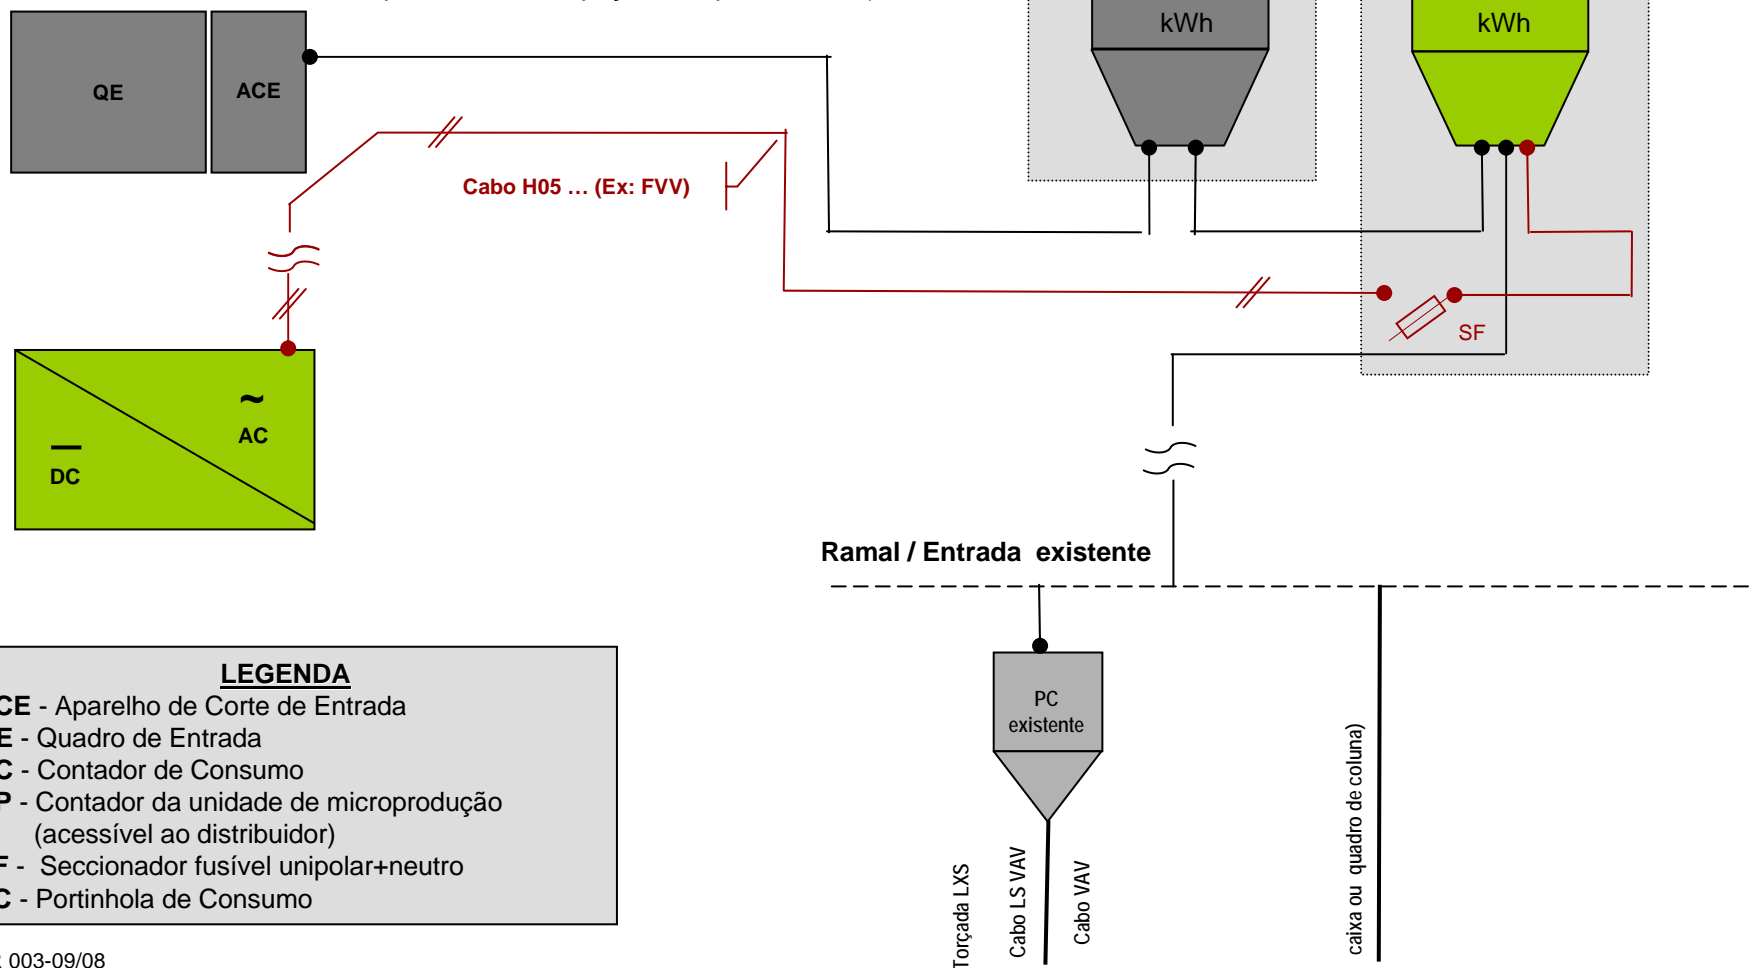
kWh

kWh

QE

ACE

Cabo H05 … (Ex: FVV)

SF

~
AC

DC

Ramal / Entrada existente

LEGENDA
CE - Aparelho de Corte de Entrada
E - Quadro de Entrada
C - Contador de Consumo
P - Contador da unidade de microprodução (acessível ao distribuidor)
F - Seccionador fusível unipolar+neutro
C - Portinhola de Consumo

PC existente

Torçada LXS

Cabo LS VAV

Cabo VAV

caixa ou quadro de coluna)

003-09/08